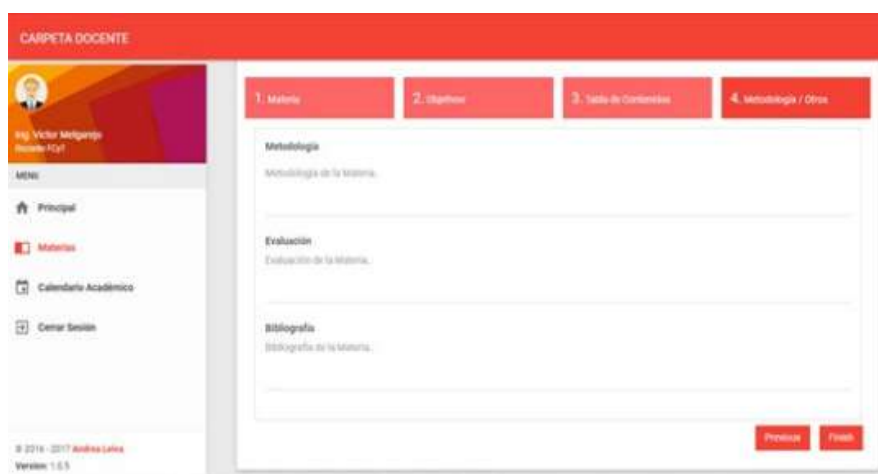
CARPETA DOCENTE

Ing. Victor Melgarejo
Docente FCyT

MENU

Principal

Materias

Calendario Académico

Cerrar Sesión

© 2016 - 2017 Andrea Leiva
Version: 1.0.5

1. Materia

2. Objetivos

3. Tabla de Contenidos

4. Metodología / Otros

Metodología

Metodología de la Materia.

Evaluación

Evaluación de la Materia.

Bibliografía

Bibliografía de la Materia.

Previous

Finish